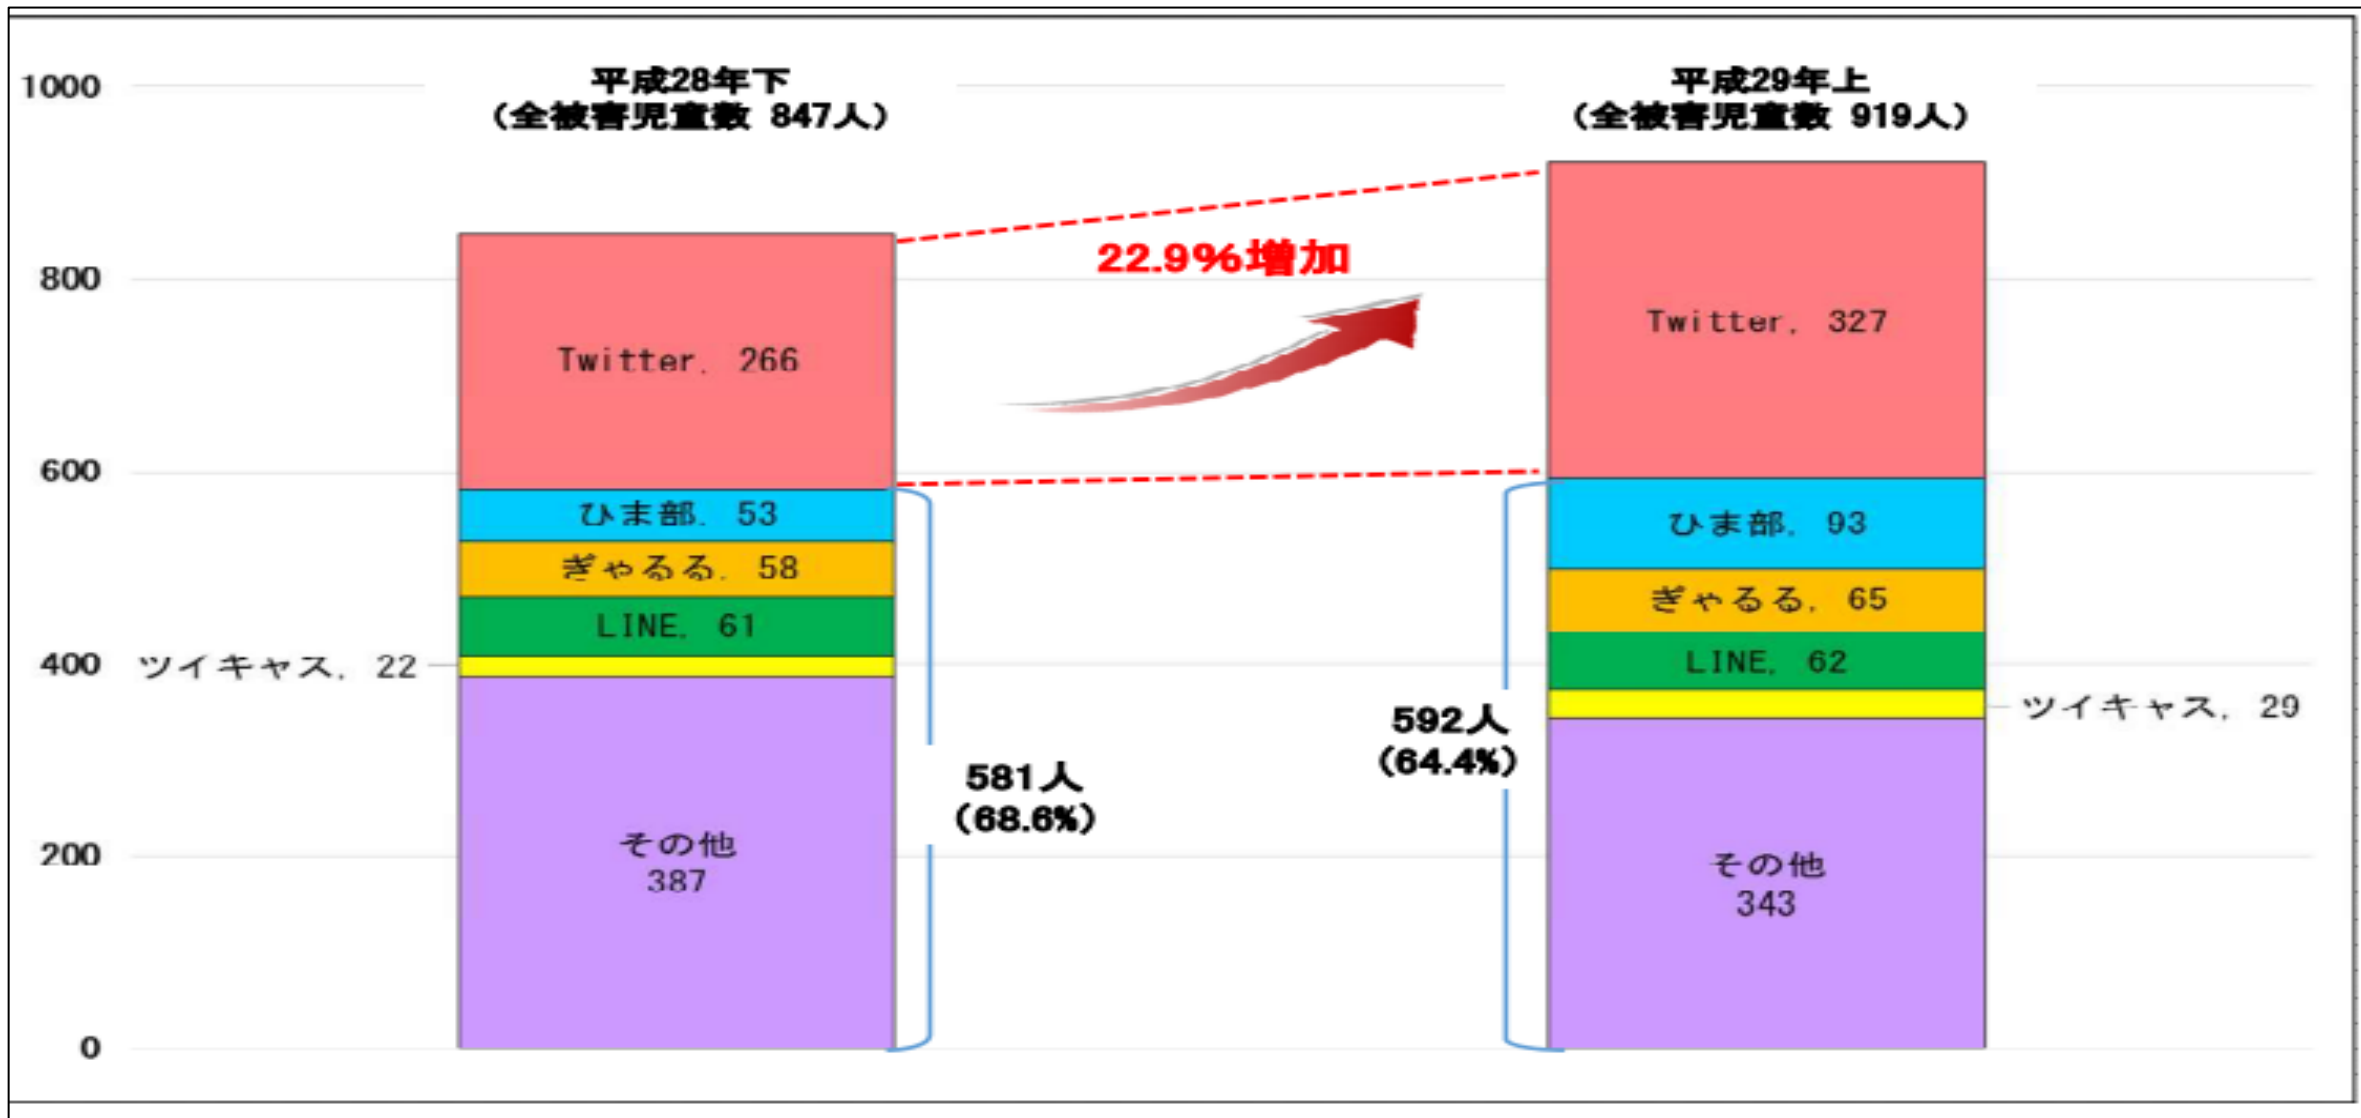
1000
800
600
400
200
0

平成28年下
(全被害児童数 847人)

Twitter, 266
ひま部, 53
ぎゃるる, 58
LINE, 61
ツイキャス, 22
その他
387

581人
(68.6%)

22.9%増加

平成29年上
(全被害児童数 919人)

Twitter, 327
ひま部, 93
ぎゃるる, 65
LINE, 62
ツイキャス, 29
その他
343

592人
(64.4%)